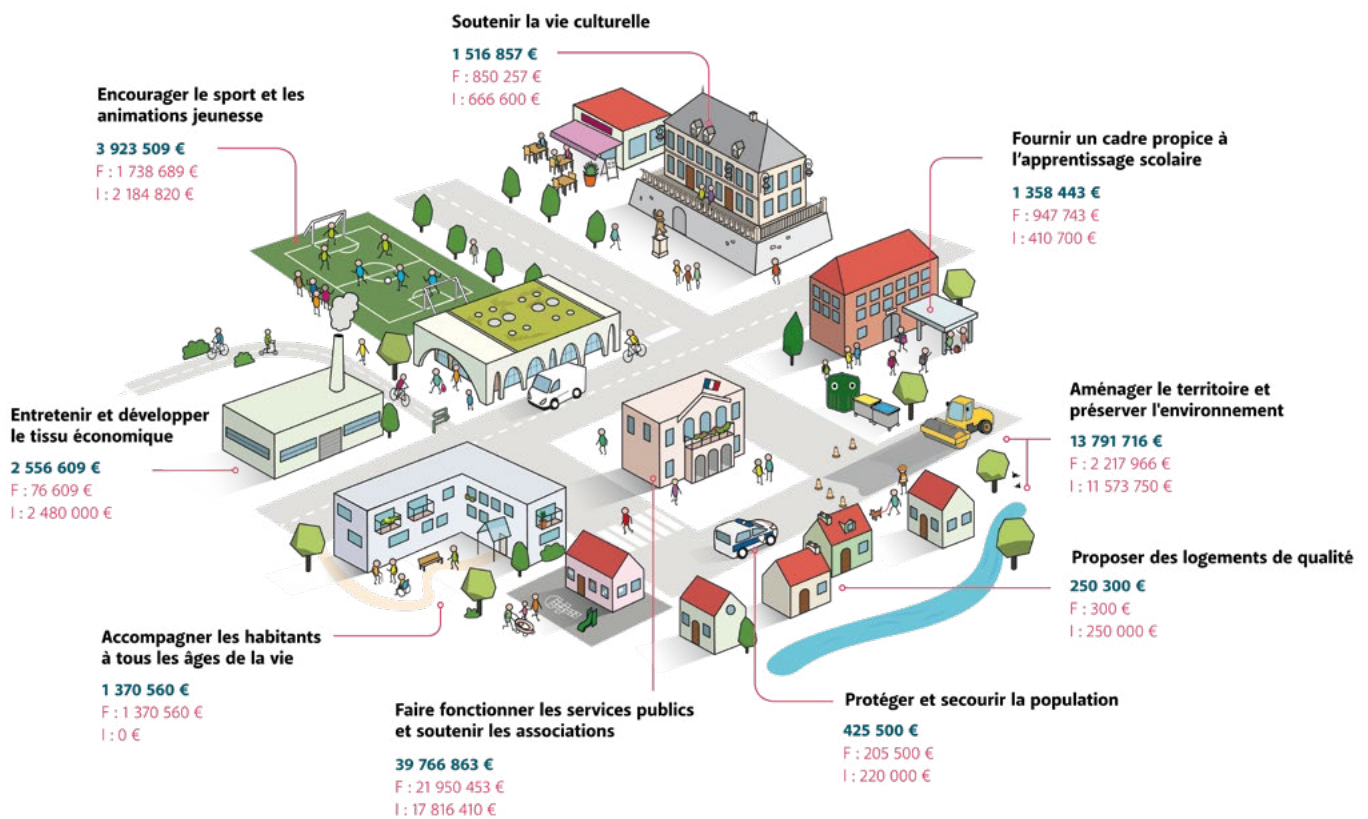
Soutenir la vie culturelle

1 516 857 €
F : 850 257 €
I : 666 600 €

Encourager le sport et les animations jeunesse

3 923 509 €
F : 1 738 689 €
I : 2 184 820 €

Fournir un cadre propice à l'apprentissage scolaire

1 358 443 €
F : 947 743 €
I : 410 700 €

Aménager le territoire et préserver l'environnement

13 791 716 €
F : 2 217 966 €
I : 11 573 750 €

Entretenir et développer le tissu économique

2 556 609 €
F : 76 609 €
I : 2 480 000 €

Proposer des logements de qualité

250 300 €
F : 300 €
I : 250 000 €

Accompagner les habitants à tous les âges de la vie

1 370 560 €
F : 1 370 560 €
I : 0 €

Faire fonctionner les services publics et soutenir les associations

39 766 863 €
F : 21 950 453 €
I : 17 816 410 €

Protéger et secourir la population

425 500 €
F : 205 500 €
I : 220 000 €